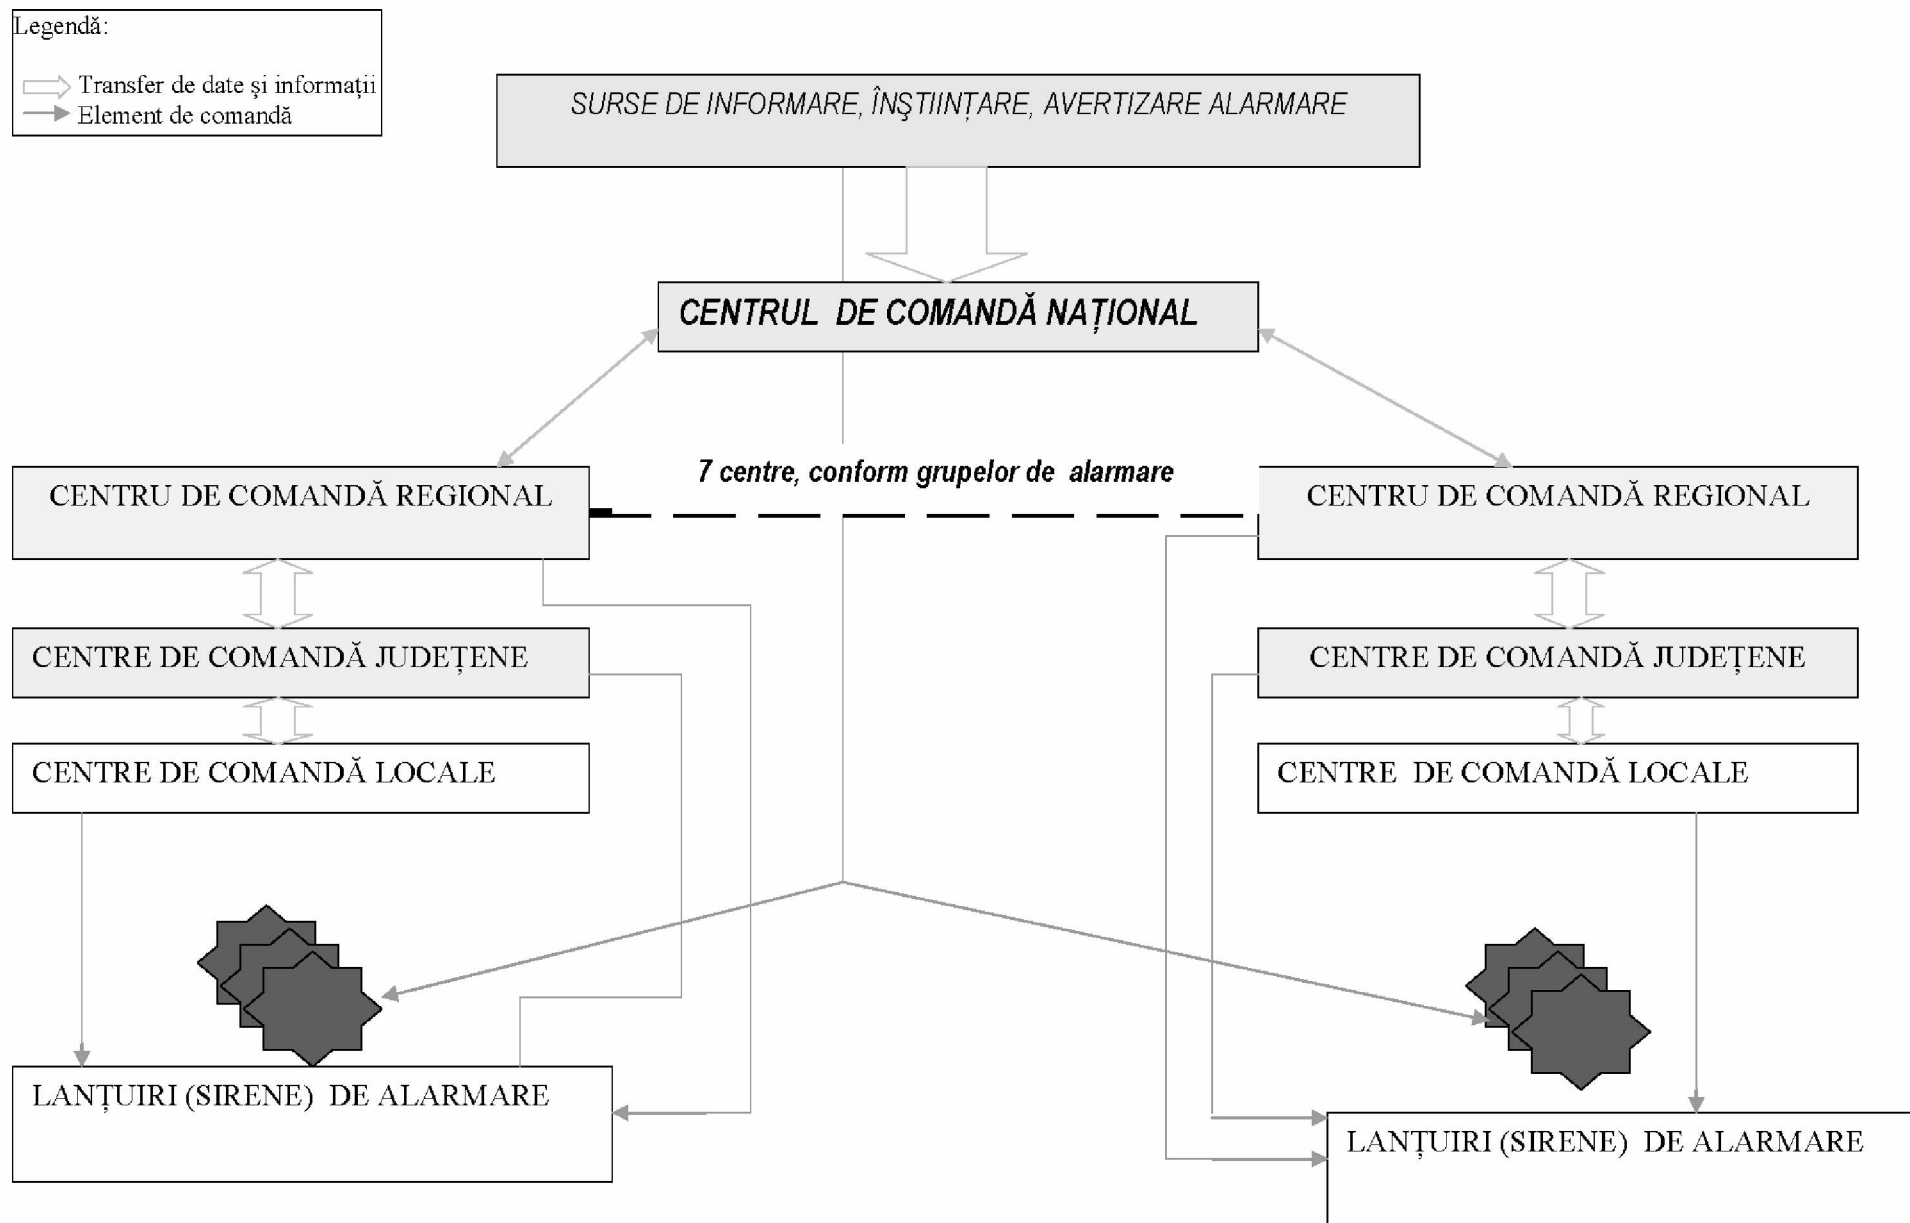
Legendă:

Transfer de date și informații
Element de comandă

SURSE DE INFORMARE, ÎNŞTIINȚARE, AVERTIZARE ALARMARE

CENTRUL DE COMANDĂ NAȚIONAL

7 centre, conform grupelor de alarmare

CENTRU DE COMANDĂ REGIONAL

CENTRE DE COMANDĂ JUDEȚENE

CENTRE DE COMANDĂ LOCALE

LANȚUIRI (SIRENE) DE ALARMARE

CENTRU DE COMANDĂ REGIONAL

CENTRE DE COMANDĂ JUDEȚENE

CENTRE DE COMANDĂ LOCALE

LANȚUIRI (SIRENE) DE ALARMARE